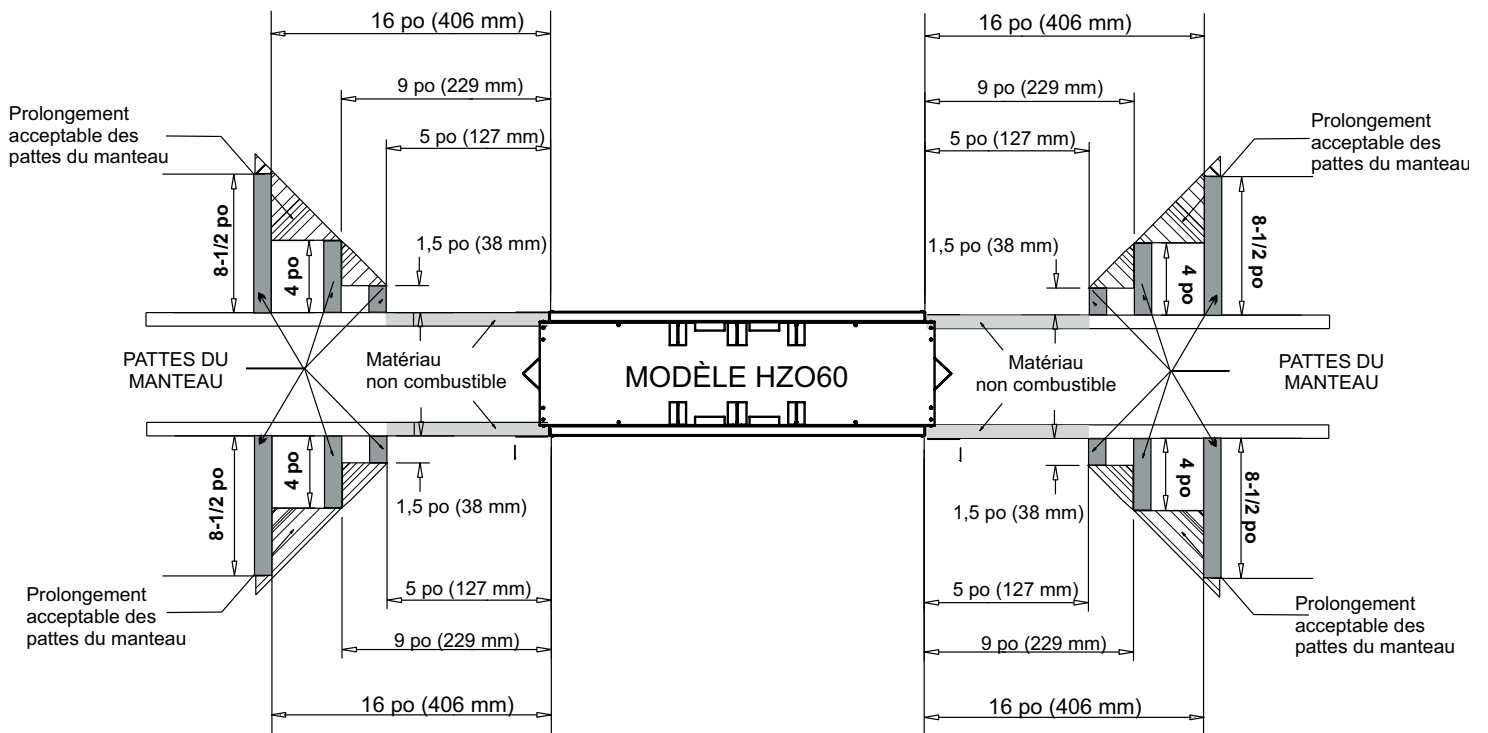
16 po (406 mm)

16 po (406 mm)

9 po (229 mm)

9 po (229 mm)

Prolongement acceptable des pattes du manteau

Prolongement acceptable des pattes du manteau

5 po (127 mm)

5 po (127 mm)

8-1/2 po

4 po

1,5 po (38 mm)

1,5 po (38 mm)

4 po

8-1/2 po

PATTES DU MANTEAU

Matériau non combustible

MODÈLE HZO60

Matériau non combustible

PATTES DU MANTEAU

8-1/2 po

4 po

1,5 po (38 mm)

1,5 po (38 mm)

4 po

8-1/2 po

Prolongement acceptable des pattes du manteau

5 po (127 mm)

5 po (127 mm)

Prolongement acceptable des pattes du manteau

9 po (229 mm)

9 po (229 mm)

16 po (406 mm)

16 po (406 mm)